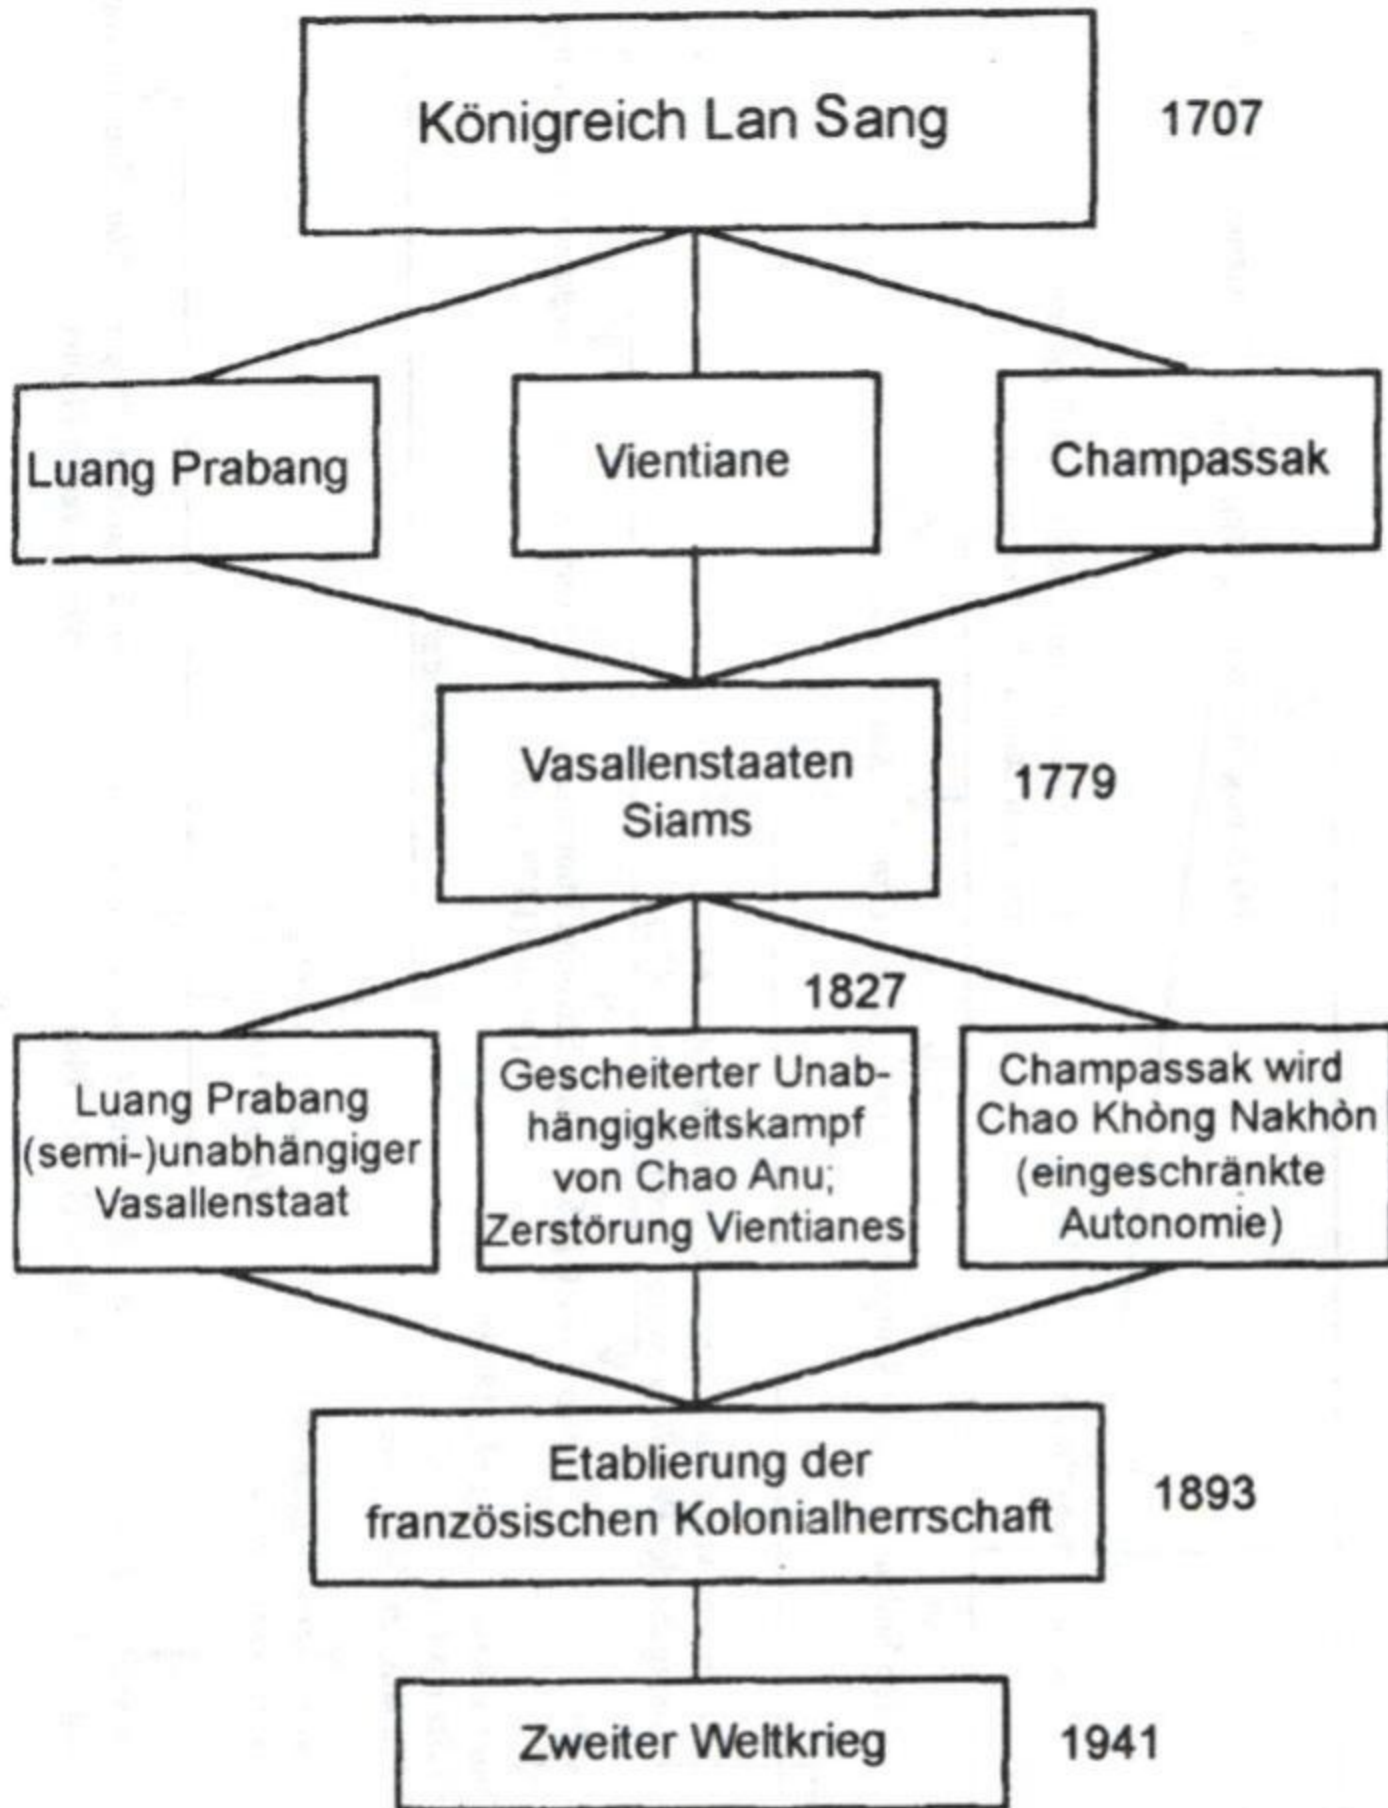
Königreich Lan Sang

1707

Luang Prabang

Vientiane

Champassak

Vasallenstaaten Siams

1779

1827

Luang Prabang (semi-)unabhängiger Vasallenstaat

Gescheiterter Unabhängigkeitskampf von Chao Anu; Zerstörung Vientianes

Champassak wird Chao Khòng Nakhòn (eingeschränkte Autonomie)

Etablierung der französischen Kolonialherrschaft

1893

Zweiter Weltkrieg

1941